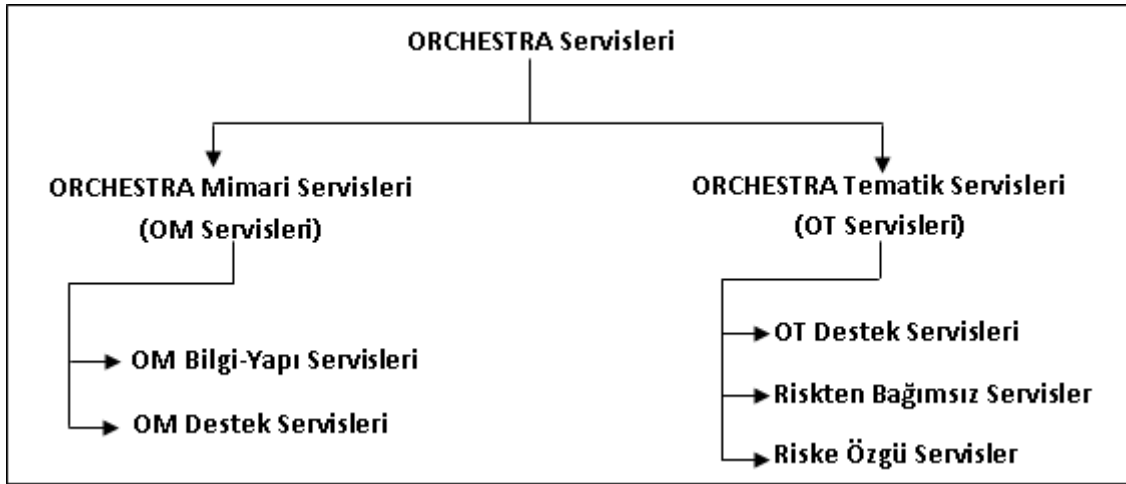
ORCHESTRA Servisleri

ORCHESTRA Mimari Servisleri
(OM Servisleri)

OM Bilgi-Yapı Servisleri

OM Destek Servisleri

ORCHESTRA Tematik Servisleri
(OT Servisleri)

OT Destek Servisleri

Riskten Bağımsız Servisler

Riske Özgü Servisler